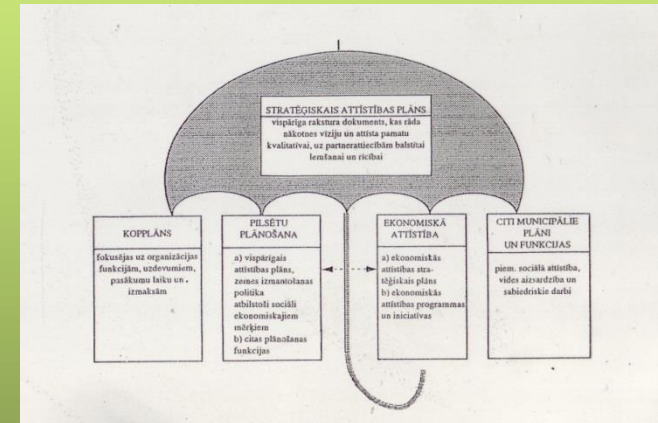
STRATĒĢISKAIS ATTĪSTĪBAS PLĀNS
vispārīga rakstura dokuments, kas rāda nākotnes vīziju un attīsta pamatu kvalitatīvai, uz partnerattiecībām balstītai lemšanai un rīcībai

KOPPLĀNS
fokusējas uz organizācijas funkcijām, uzdevumiem, pasākumu laiku un . izmaksām

PILSĒTU PLĀNOŠANA
a) vispārīgais attīstības plāns, zemes izmantošanas politika atbilstoši sociāli ekonomiskajiem mērķiem
b) citas plānošanas funkcijas

EKONOMISKĀ ATTĪSTĪBA
a) ekonomiskās attīstības stratēģiskais plāns
b) ekonomiskās attīstības programmas un iniciatīvas

CITI MUNICIPĀLIE PLĀNI UN FUNKCIJAS
piem. sociālā attīstība, vides aizsardzība un sabiedriskie darbi